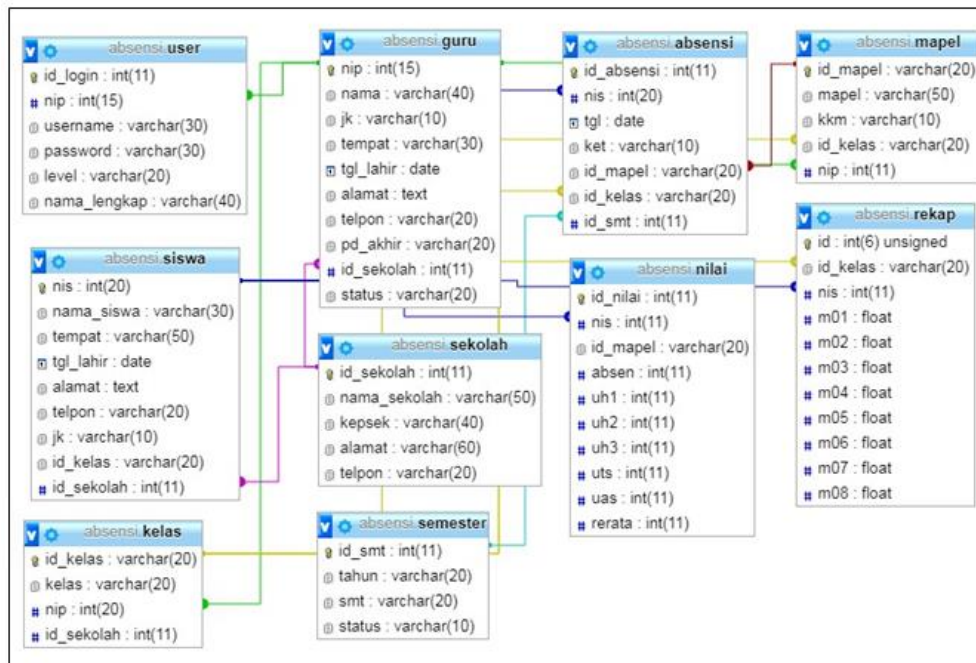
absensi.user
id_login : int(11)
nip : int(15)
username : varchar(30)
password : varchar(30)
level : varchar(20)
nama_lengkap : varchar(40)

absensi.guru
nip : int(15)
nama : varchar(40)
jk : varchar(10)
tempat : varchar(30)
tgl_lahir : date
alamat : text
telpon : varchar(20)
pd_akhir : varchar(20)
id_sekolah : int(11)
status : varchar(20)

absensi.absensi
id_absensi : int(11)
nis : int(20)
tgl : date
ket : varchar(10)
id_mapel : varchar(20)
id_kelas : varchar(20)
id_smt : int(11)

absensi.mapel
id_mapel : varchar(20)
mapel : varchar(50)
kkm : varchar(10)
id_kelas : varchar(20)
nip : int(11)

absensi.rekap
id : int(6) unsigned
id_kelas : varchar(20)
nis : int(11)
m01 : float
m02 : float
m03 : float
m04 : float
m05 : float
m06 : float
m07 : float
m08 : float

absensi.siswa
nis : int(20)
nama_siswa : varchar(30)
tempat : varchar(50)
tgl_lahir : date
alamat : text
telpon : varchar(20)
jk : varchar(10)
id_kelas : varchar(20)
id_sekolah : int(11)

absensi.nilai
id_nilai : int(11)
nis : int(11)
id_mapel : varchar(20)
absen : int(11)
uh1 : int(11)
uh2 : int(11)
uh3 : int(11)
uts : int(11)
uas : int(11)
rerata : int(11)

absensi.sekolah
id_sekolah : int(11)
nama_sekolah : varchar(50)
kepsek : varchar(40)
alamat : varchar(60)
telpon : varchar(20)

absensi.kelas
id_kelas : varchar(20)
kelas : varchar(20)
nip : int(20)
id_sekolah : int(11)

absensi.semester
id_smt : int(11)
tahun : varchar(20)
smt : varchar(20)
status : varchar(10)